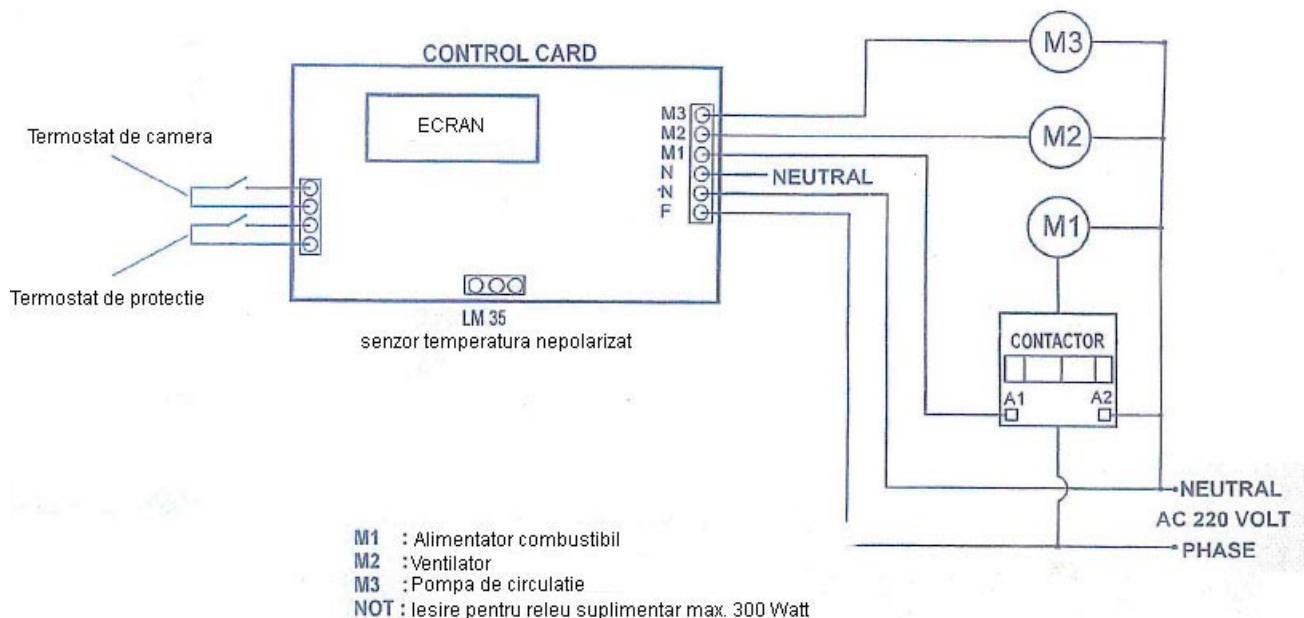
CONTROL CARD

ECRAN

Termostat de camera

Termostat de protectie

M3
M2
M1
N
N
F

NEUTRAL

M3

M2

M1

LM 35
senzor temperatura nepolarizat

CONTACTOR

A1

A2

NEUTRAL
AC 220 VOLT
PHASE

M1 : Alimentator combustibil
M2 : Ventilator
M3 : Pompa de circulatie
NOT : Iesire pentru releu suplimentar max. 300 Watt